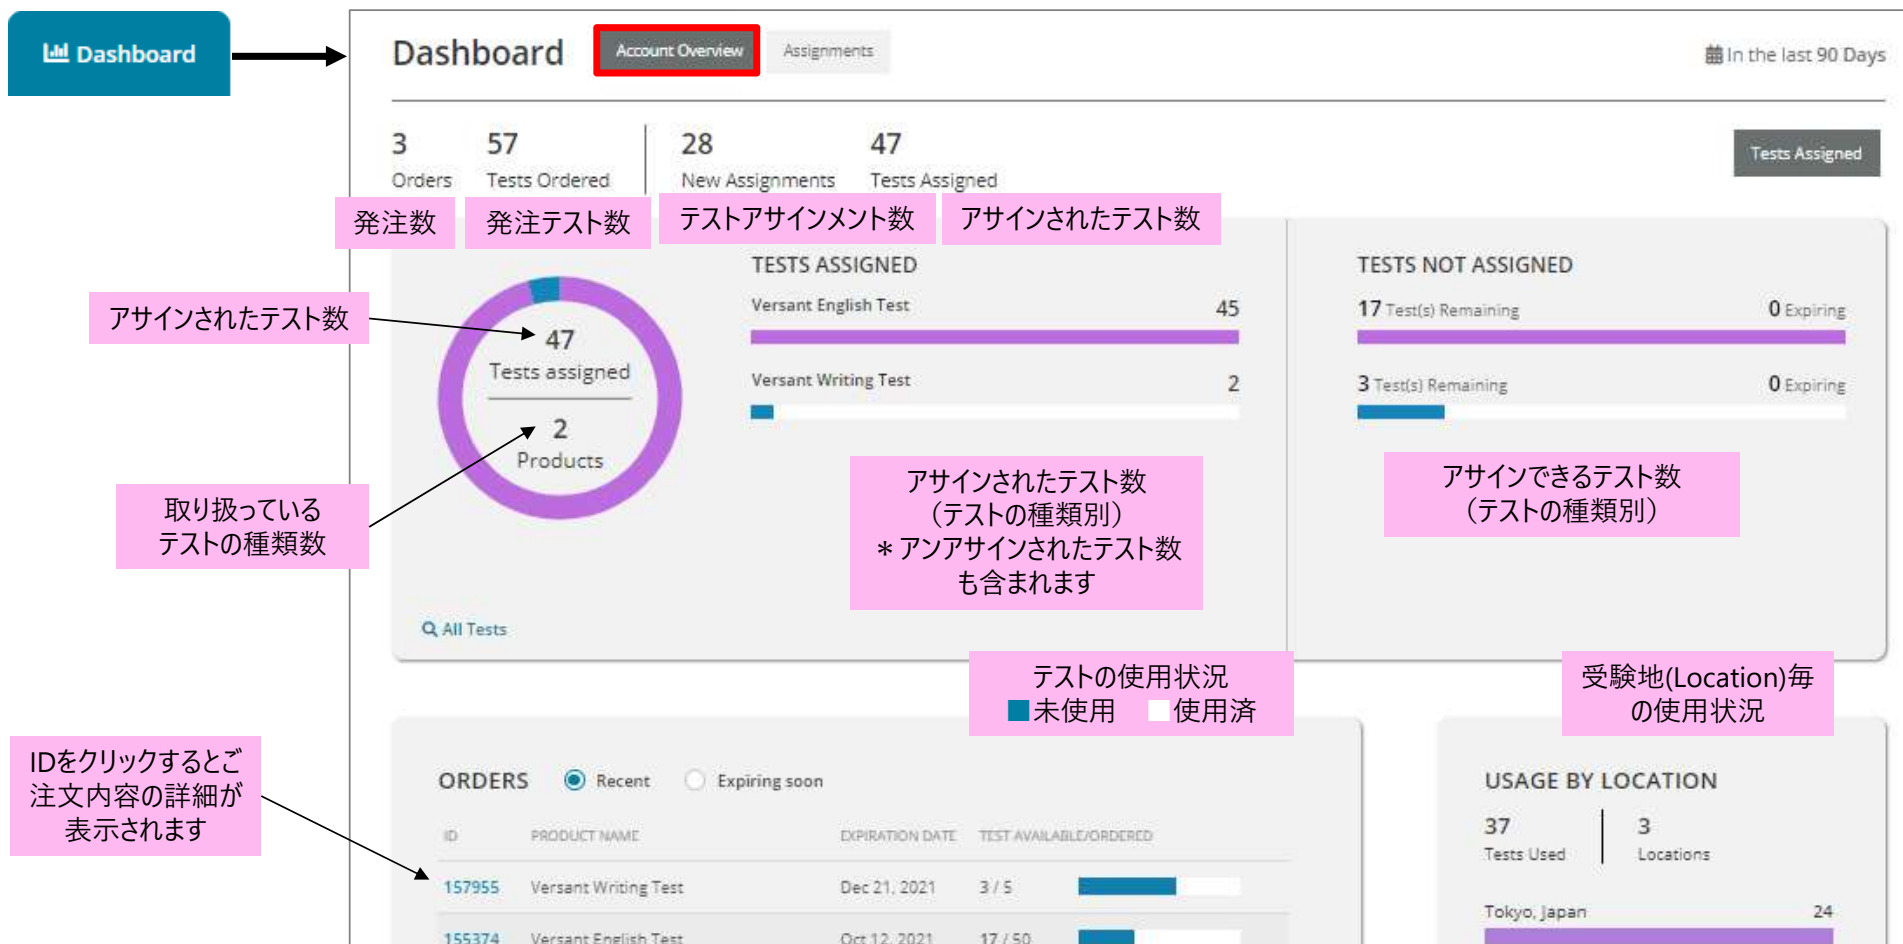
Dashboard

Dashboard

Account Overview

Assignments

In the last 90 Days

3
Orders

57
Tests Ordered

28
New Assignments

47
Tests Assigned

Tests Assigned

発注数

発注テスト数

テストアサインメント数

アサインされたテスト数

TESTS ASSIGNED

Versant English Test 45

Versant Writing Test 2

TESTS NOT ASSIGNED

17 Test(s) Remaining 0 Expiring

3 Test(s) Remaining 0 Expiring

アサインされたテスト数

47
Tests assigned

2
Products

取り扱っている
テストの種類数

アサインされたテスト数
（テストの種類別）
＊アンアサインされたテスト数
も含まれます

アサインできるテスト数
（テストの種類別）

All Tests

テストの使用状況
未使用 使用済

受験地(Location)毎
の使用状況

IDをクリックするとご
注文内容の詳細が
表示されます

ORDERS Recent Expiring soon

| ID | PRODUCT NAME | EXPIRATION DATE | TEST AVAILABLE/ORDERED |
|---|---|---|---|
| 157955 | Versant Writing Test | Dec 21, 2021 | 3 / 5 |
| 155374 | Versant English Test | Oct 12, 2021 | 17 / 50 |

USAGE BY LOCATION

37
Tests Used

3
Locations

Tokyo, Japan 24